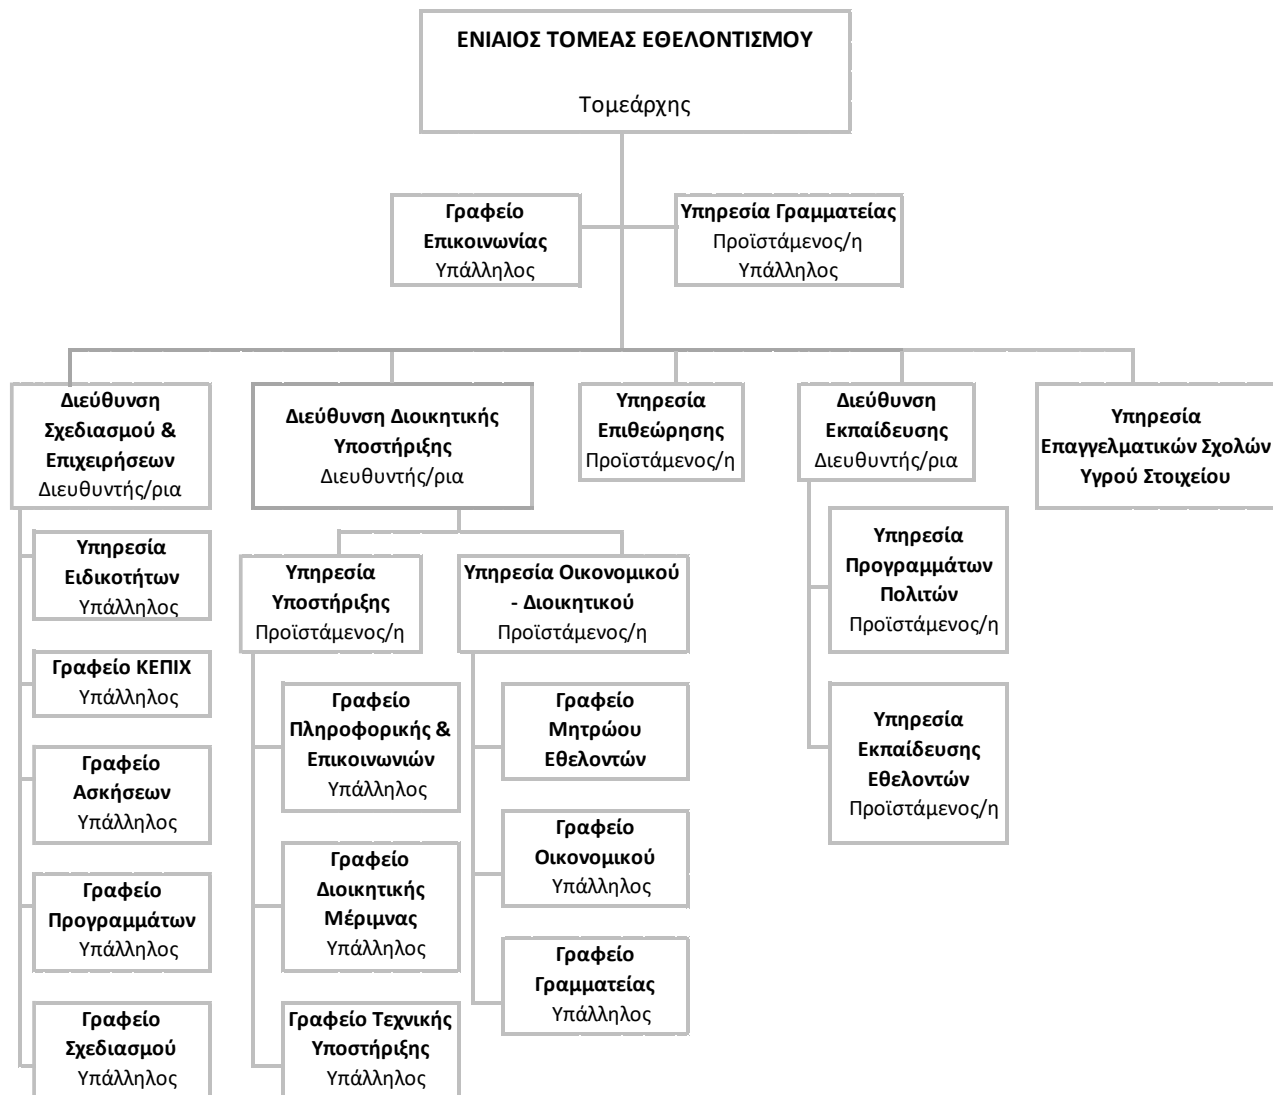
ΕΝΙΑΙΟΣ ΤΟΜΕΑΣ ΕΘΕΛΟΝΤΙΣΜΟΥ
Τομεάρχης

Γραφείο Επικοινωνίας
Υπάλληλος

Υπηρεσία Γραμματείας
Προϊστάμενος/η
Υπάλληλος

Διεύθυνση Σχεδιασμού & Επιχειρήσεων
Διευθυντής/ρια

Υπηρεσία Ειδικοτήτων
Υπάλληλος

Γραφείο ΚΕΠΙΧ
Υπάλληλος

Γραφείο Ασκήσεων
Υπάλληλος

Γραφείο Προγραμμάτων
Υπάλληλος

Γραφείο Σχεδιασμού
Υπάλληλος

Διεύθυνση Διοικητικής Υποστήριξης
Διευθυντής/ρια

Υπηρεσία Υποστήριξης
Προϊστάμενος/η

Γραφείο Πληροφορικής & Επικοινωνιών
Υπάλληλος

Γραφείο Διοικητικής Μέριμνας
Υπάλληλος

Γραφείο Τεχνικής Υποστήριξης
Υπάλληλος

Υπηρεσία Οικονομικού - Διοικητικού
Προϊστάμενος/η

Γραφείο Μητρώου Εθελοντών

Γραφείο Οικονομικού
Υπάλληλος

Γραφείο Γραμματείας
Υπάλληλος

Υπηρεσία Επιθεώρησης
Προϊστάμενος/η

Διεύθυνση Εκπαίδευσης
Διευθυντής/ρια

Υπηρεσία Προγραμμάτων Πολιτών
Προϊστάμενος/η

Υπηρεσία Εκπαίδευσης Εθελοντών
Προϊστάμενος/η

Υπηρεσία Επαγγελματικών Σχολών Υγρού Στοιχείου